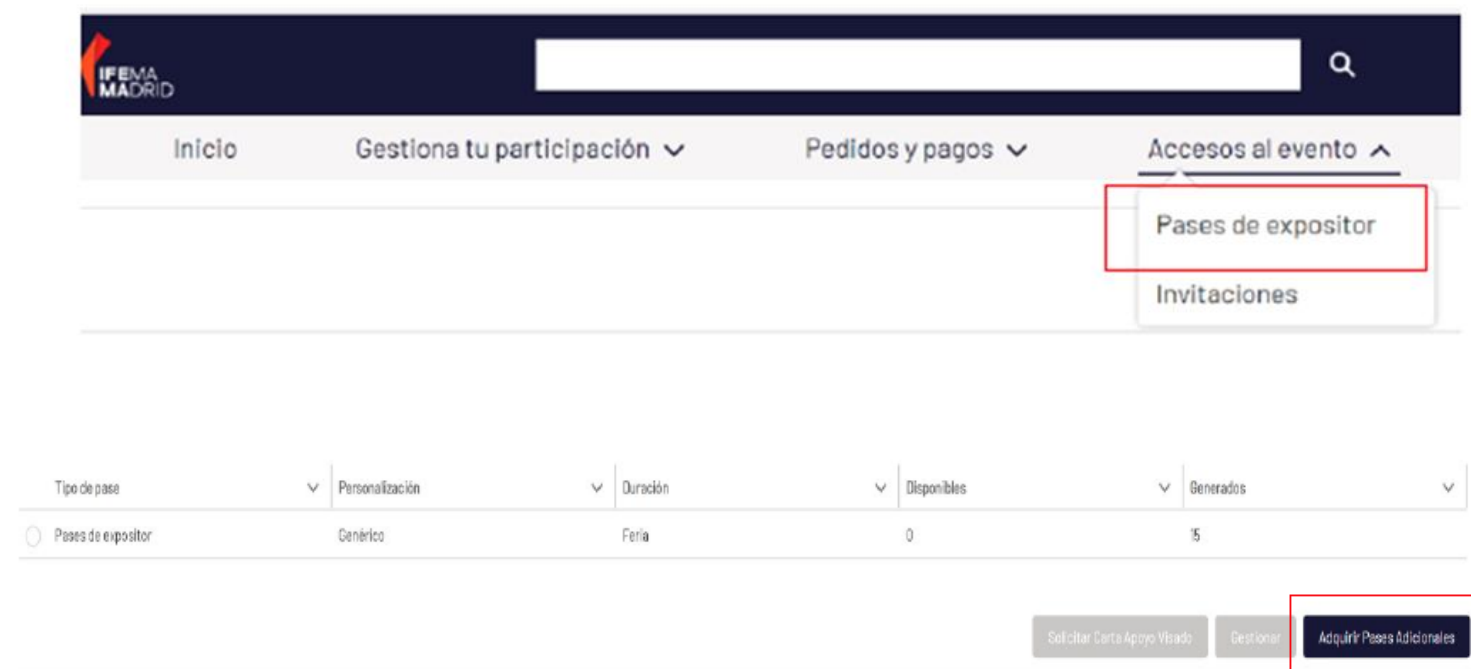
IFEMA MADRID

Inicio | Gestiona tu participación | Pedidos y pagos | Accesos al evento

Pases de expositor

Invitaciones

| Tipo de pase | Personalización | Duración | Disponibles | Generados |
|---|---|---|---|---|
| Pases de expositor | Genérico | Feria | 0 | 15 |

Solicitar Carta Apoyo Visado | Gestionar | Adquirir Pases Adicionales